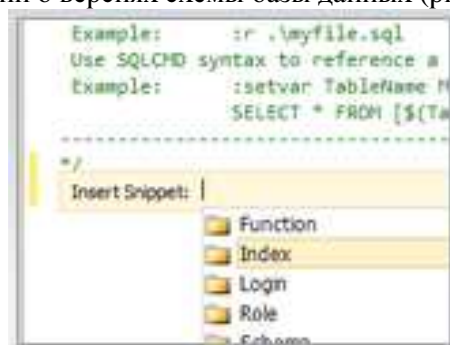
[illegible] о версиях схемы базы данных ([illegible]

Example:        :r .\myfile.sql
Use SQLCMD syntax to reference a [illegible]
Example:        :setvar TableName M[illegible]
                SELECT * FROM [$(Ta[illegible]
------------------------------------------
*/
Insert Snippet: |

Function
Index
Login
Role
Schema